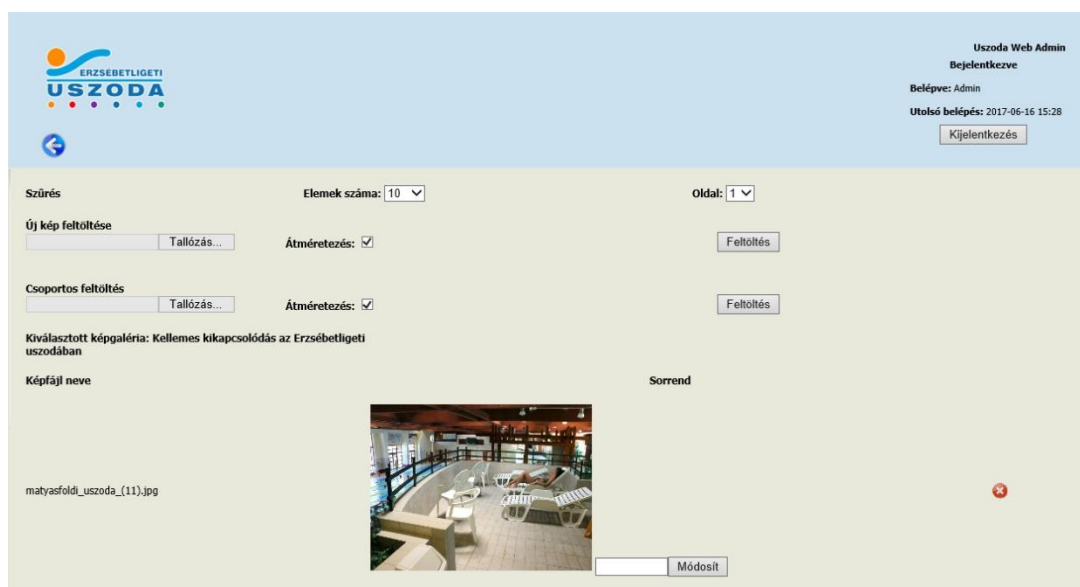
ERZSÉBETLIGETI
USZODA

Uszoda Web Admin
Bejelentkezve
Belépve: Admin
Utolsó belépés: 2017-06-16 15:28
Kijelentkezés

Szűrés
Elemek száma: 10
Oldal: 1

Új kép feltöltése
Tallózás...
Átméretezés: ☑
Feltöltés

Csoportos feltöltés
Tallózás...
Átméretezés: ☑
Feltöltés

Kiválasztott képgaléria: Kellemes kikapcsolódás az Erzsébetligeti uszodában

Képfájl neve
Sorrend

matyasfoldi_uszoda_(11).jpg

Módosít